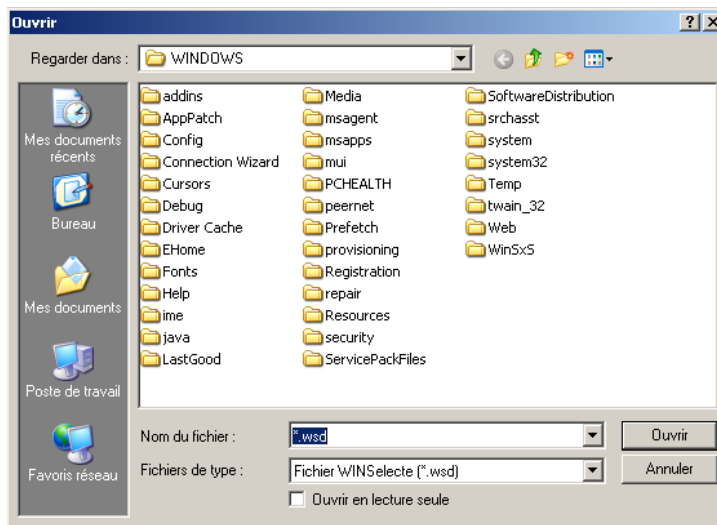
Ouvrir

?

Regarder dans : WINDOWS

Mes documents récents

Bureau

Mes documents

Poste de travail

Favoris réseau

addins
AppPatch
Config
Connection Wizard
Cursors
Debug
Driver Cache
EHome
Fonts
Help
ime
java
LastGood

Media
msagent
msapps
mui
PCHEALTH
peernet
Prefetch
provisioning
Registration
repair
Resources
security
ServicePackFiles

SoftwareDistribution
srchasst
system
system32
Temp
twain_32
Web
WinSxS

Nom du fichier : *.wsd

Ouvrir

Fichiers de type : Fichier WINSelecte (*.wsd)

Annuler

Ouvrir en lecture seule